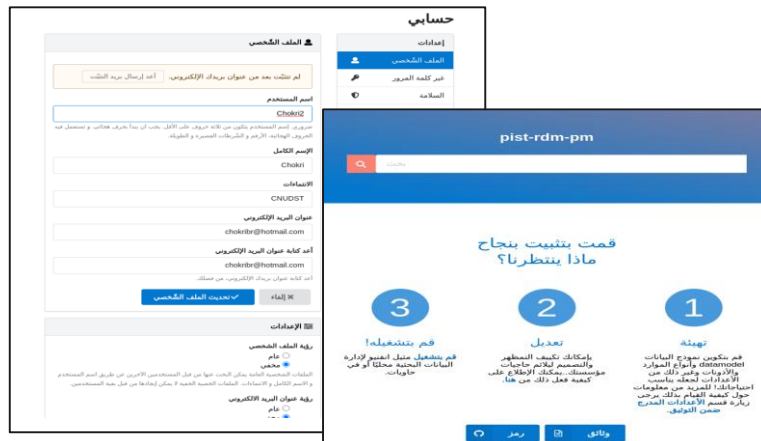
حسابي

إعدادات
الملف الشخصي
غير كلمة المرور
السلامة

الملف الشخصي

لم تتثبّت بعد من عنوان بريدك الإلكتروني. أعد إرسال بريد التثبت

اسم المستخدم
Chokri2
ضروري. إسم المستخدم يتكون من ثلاثة حروف على الأقل. يجب أن يبدأ بحرف هجائي. و تستعمل فيه الحروف الهجائية، الارقام و الشرطات المسطرة و الطويلة.

الإسم الكامل
Chokri

الانتماءات
CNUDST

عنوان البريد الإلكتروني
chokribr@hotmail.com

أعد كتابة عنوان البريد الإلكتروني
chokribr@hotmail.com
أعد كتابة عنوان بريدك الإلكتروني، من فضلك.

إلغاء    تحديث الملف الشخصي

الإعدادات

رؤية الملف الشخصي
عام
مخفي
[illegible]

رؤية عنوان البريد الإلكتروني
عام

pist-rdm-pm

بحث

قمت بتثبيت بنجاح
ماذا ينتظرنا؟

1
تهيئة
قم بتكوين نموذج البيانات datamodel وأنواع الموارد والأذونات وغير ذلك من الأعدادات لجعله يناسب احتياجاتك! للمزيد من معلومات حول كيفية القيام بذلك يرجى زيارة قسم الاعدادات المدرج ضمن التوثيق.

2
تعديل
بإمكانك تكييف المظهر والتصميم ليلائم حاجيات مؤسستك. يمكنك الاطلاع على كيفية فعل ذلك من هنا.

3
قم بتشغيله!
قم بتشغيل مثيل انفينيو لإدارة البيانات البحثية محليًا أو في حاويات.

وثائق    رمز